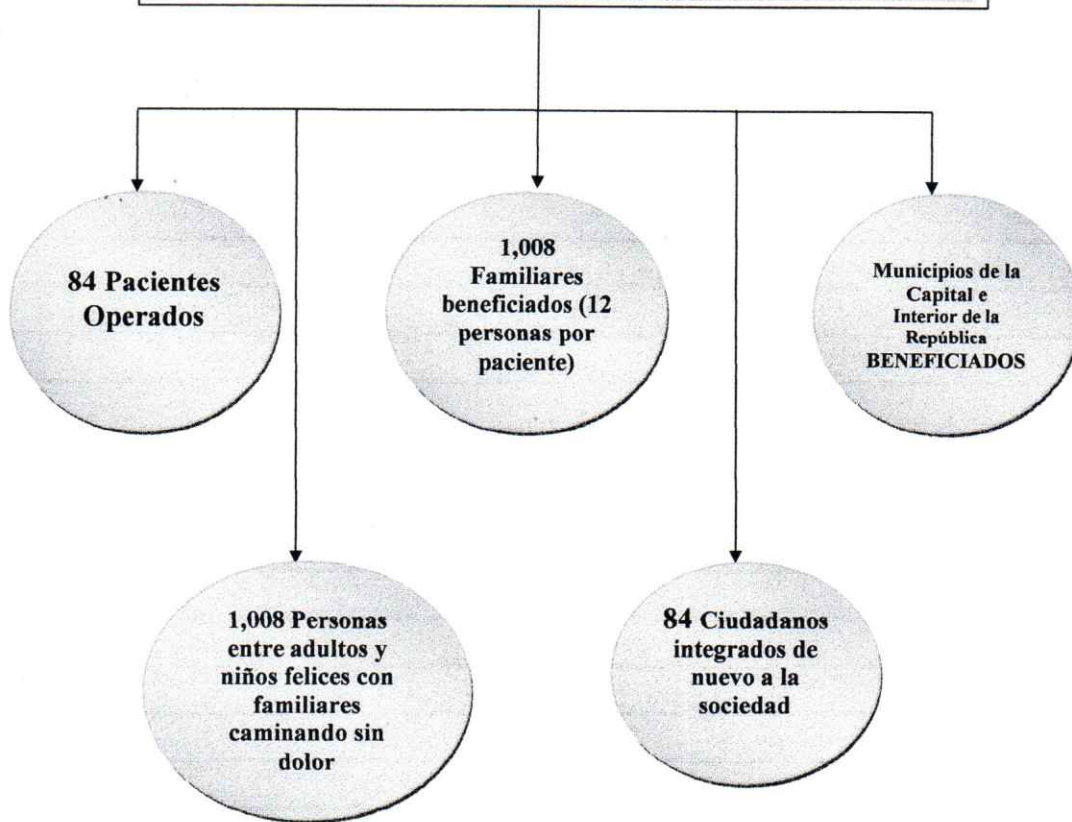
84 Pacientes Operados

1,008 Familiares beneficiados (12 personas por paciente)

Municipios de la Capital e Interior de la República BENEFICIADOS

1,008 Personas entre adultos y niños felices con familiares caminando sin dolor

84 Ciudadanos integrados de nuevo a la sociedad